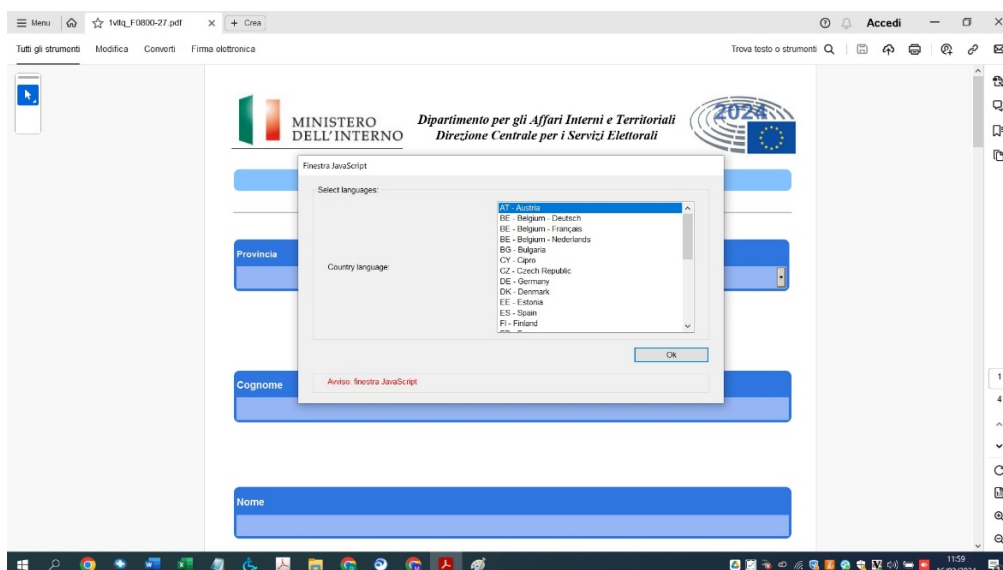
Menu 1vltq_F0800-27.pdf + Crea Accedi

Tutti gli strumenti Modifica Converti Firma elettronica Trova testo o strumenti

MINISTERO DELL'INTERNO

Dipartimento per gli Affari Interni e Territoriali
Direzione Centrale per i Servizi Elettorali

2024

Finestra JavaScript

Select languages:

Country language:

AT - Austria
BE - Belgium - Deutsch
BE - Belgium - Français
BE - Belgium - Nederlands
BG - Bulgaria
CY - Cipro
CZ - Czech Republic
DE - Germany
DK - Denmark
EE - Estonia
ES - Spain
FI - Finland

Ok

Avviso: finestra JavaScript

Provincia

Cognome

Nome

1

4

11:59